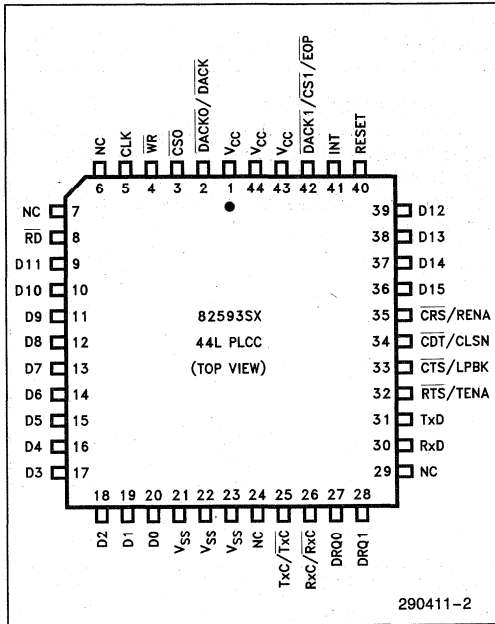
NC CLK $\overline{WR}$ $\overline{CS0}$ $\overline{DACK0}/\overline{DACK}$ $V_{CC}$ $V_{CC}$ $V_{CC}$ $\overline{DACK1}/\overline{CS1}/\overline{EOP}$ INT RESET

6 5 4 3 2 1 44 43 42 41 40

NC 7
$\overline{RD}$ 8
D11 9
D10 10
D9 11
D8 12
D7 13
D6 14
D5 15
D4 16
D3 17

39 D12
38 D13
37 D14
36 D15
35 $\overline{CRS}$/RENA
34 $\overline{CDT}$/CLSN
33 $\overline{CTS}$/LPBK
32 $\overline{RTS}$/TENA
31 TxD
30 RxD
29 NC

82593SX
44L PLCC
(TOP VIEW)

18 19 20 21 22 23 24 25 26 27 28

D2 D1 D0 $V_{SS}$ $V_{SS}$ $V_{SS}$ NC TxC/$\overline{TxC}$ RxC/$\overline{RxC}$ DRQ0 DRQ1

290411–2